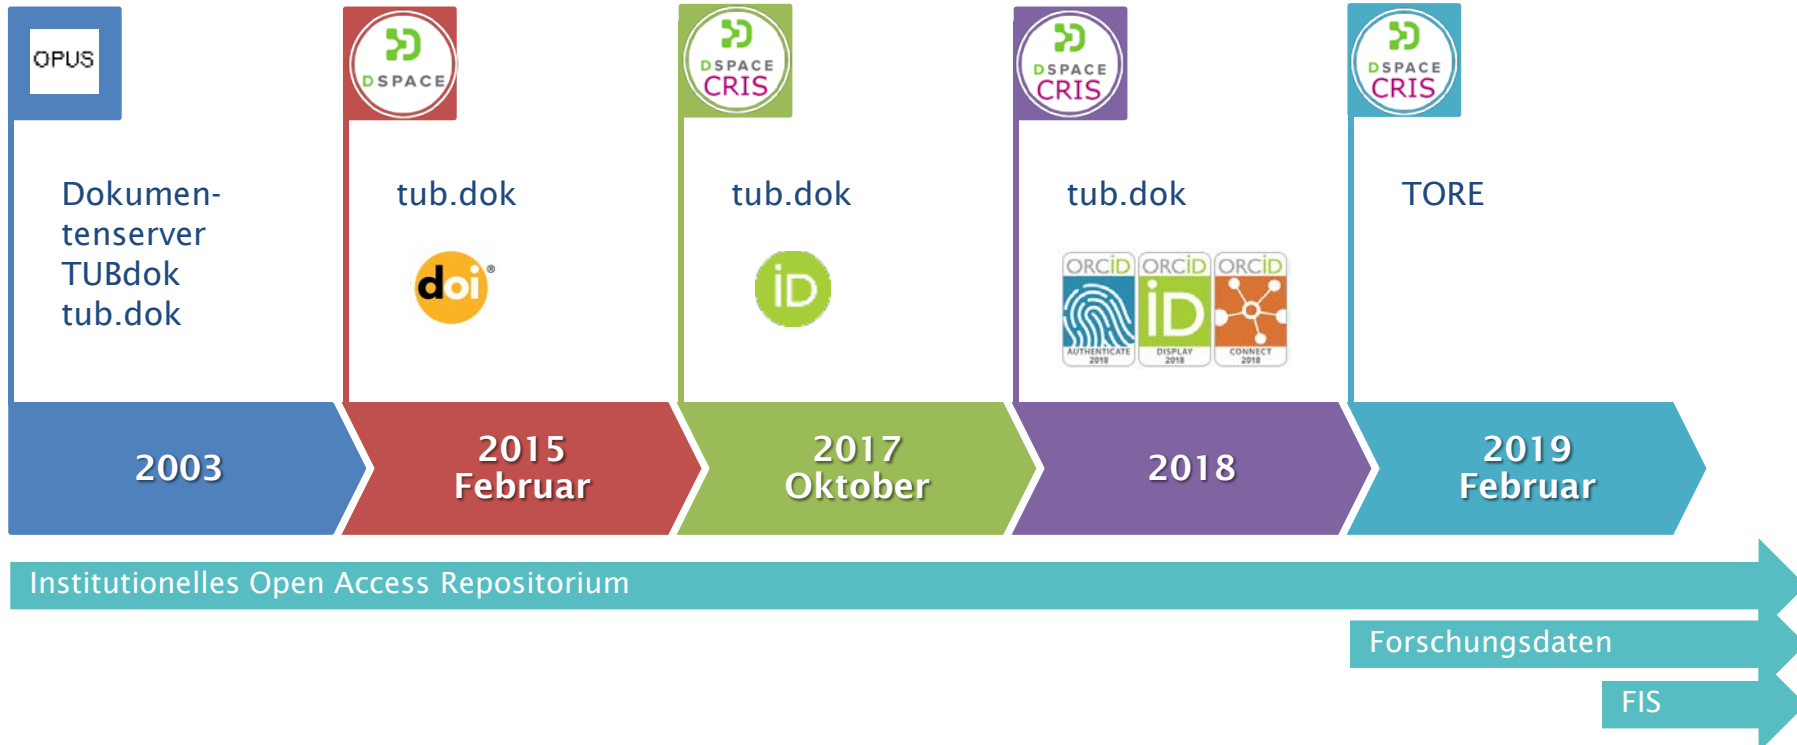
OPUS

Dokumentenserver TUBdok tub.dok

DSPACE

tub.dok

doi

DSPACE CRIS

tub.dok

iD

DSPACE CRIS

tub.dok

ORCID AUTHENTICATE 2018 ORCID DISPLAY 2018 ORCID CONNECT 2018

DSPACE CRIS

TORE

2003

2015 Februar

2017 Oktober

2018

2019 Februar

Institutionelles Open Access Repositorium

Forschungsdaten

FIS